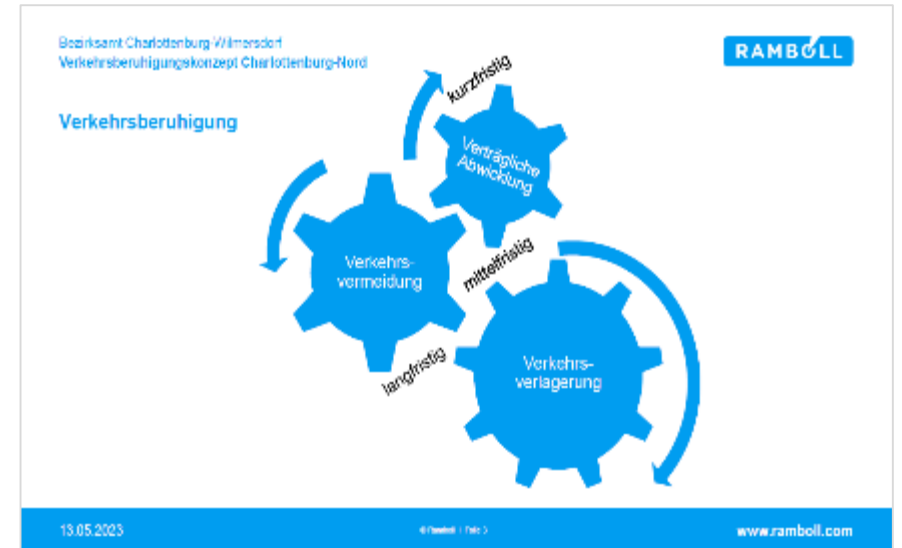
Bezirksamt Charlottenburg-Wilmersdorf
Verkehrsberuhigungskonzept Charlottenburg-Nord

RAMBOLL

Verkehrsberuhigung

kurzfristig

Verträgliche Abwicklung

Verkehrsvermeidung

mittelfristig

langfristig

Verkehrsverlagerung

13.05.2023

© Ramboll | Folie 3

www.ramboll.com